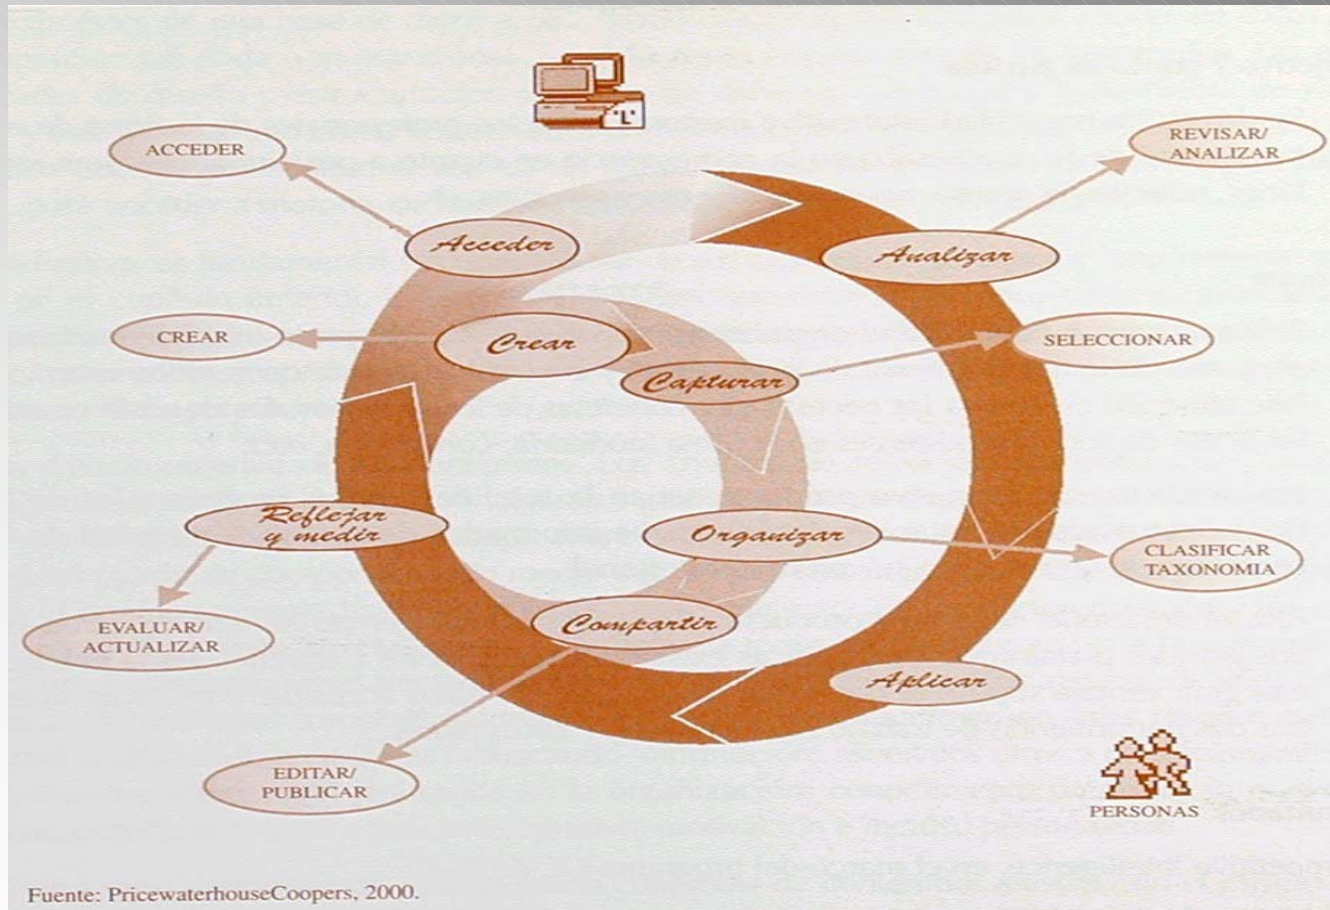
'L'

ACCEDER

REVISAR/ ANALIZAR

Acceder

Analizar

CREAR

Crear

SELECCIONAR

Capturar

Reflejar y medir

Organizar

CLASIFICAR TAXONOMIA

EVALUAR/ ACTUALIZAR

Compartir

Aplicar

EDITAR/ PUBLICAR

PERSONAS

Fuente: PricewaterhouseCoopers, 2000.